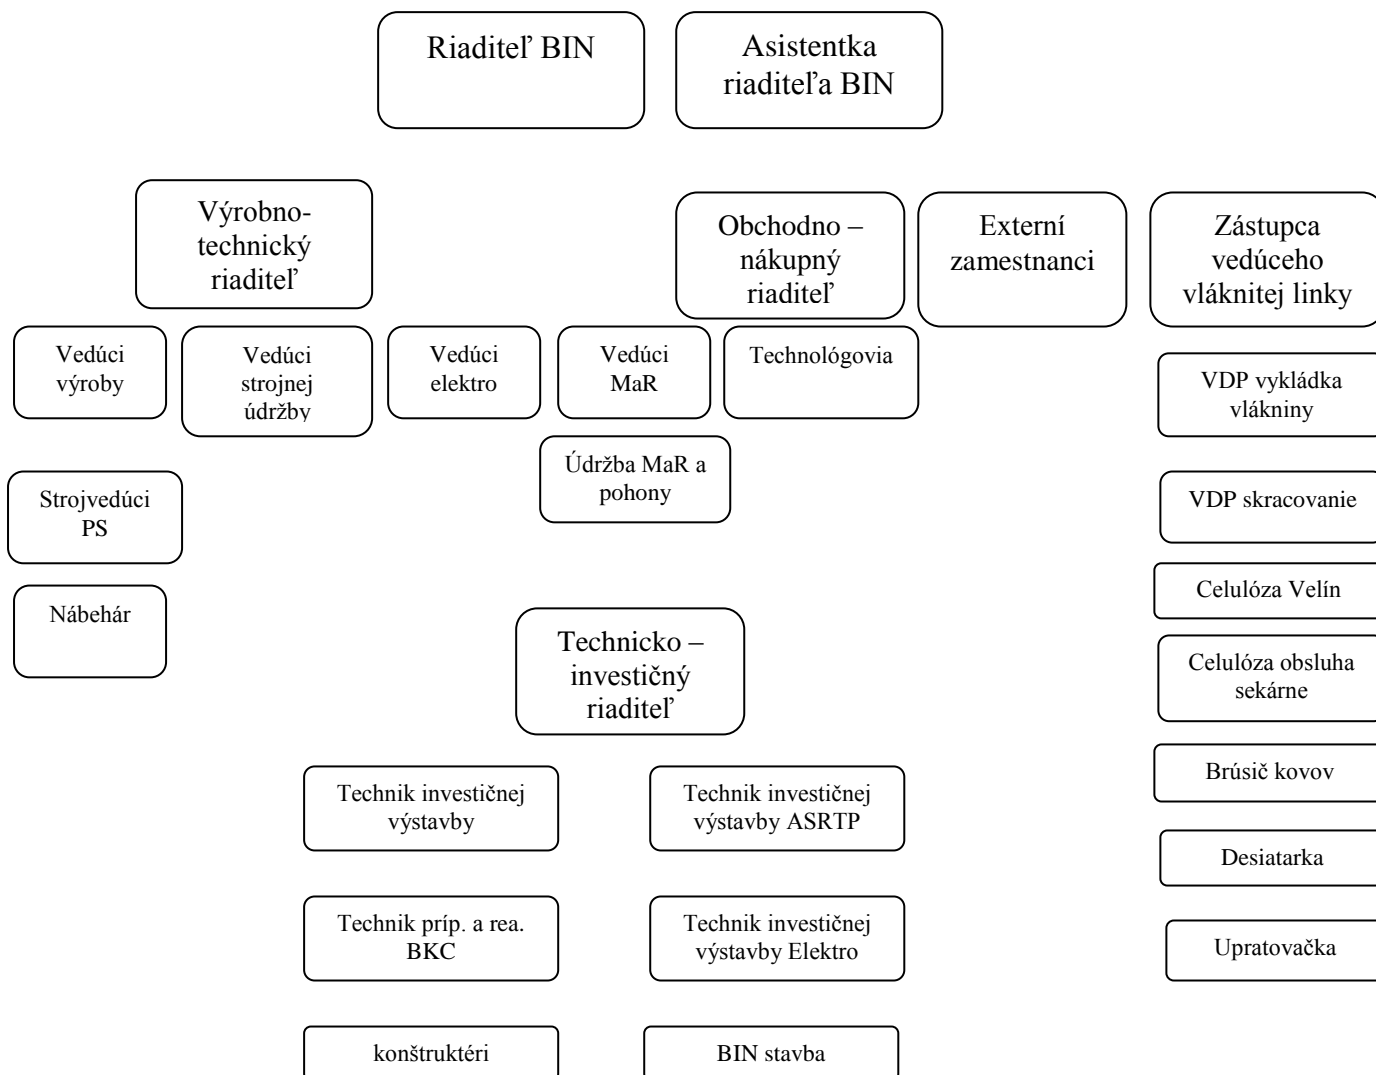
Riaditeľ BIN

Asistentka riaditeľa BIN

Výrobno-technický riaditeľ

Obchodno – nákupný riaditeľ

Externí zamestnanci

Zástupca vedúceho vláknitej linky

Vedúci výroby

Vedúci strojnej údržby

Vedúci elektro

Vedúci MaR

Technológovia

VDP vykládka vlákniny

Údržba MaR a pohony

Strojvedúci PS

VDP skracovanie

Celulóza Velín

Nábehár

Technicko – investičný riaditeľ

Celulóza obsluha sekárne

Brúsič kovov

Technik investičnej výstavby

Technik investičnej výstavby ASRTP

Desiatarka

Technik príp. a rea. BKC

Technik investičnej výstavby Elektro

Upratovačka

konštruktéri

BIN stavba